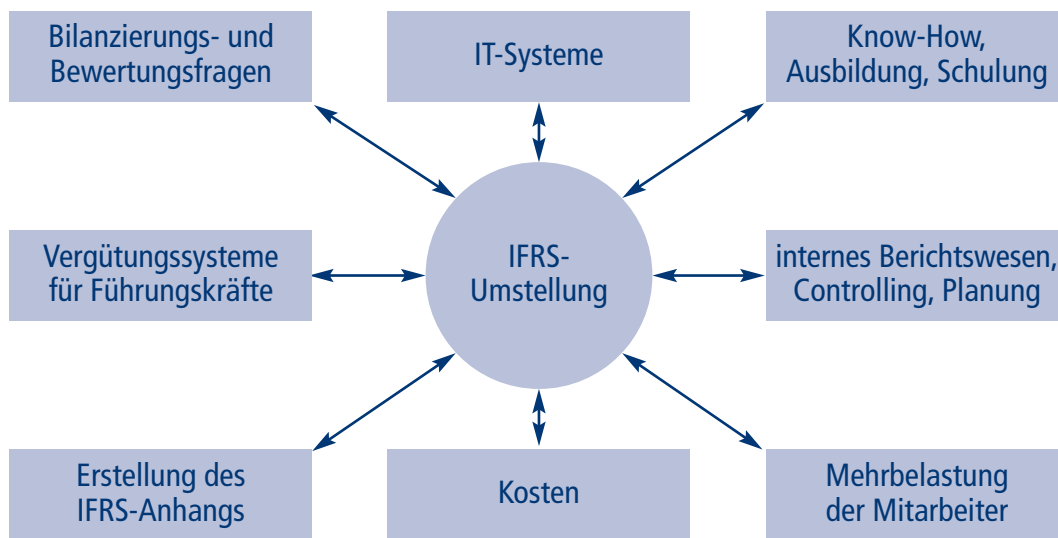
Bilanzierungs- und Bewertungsfragen

IT-Systeme

Know-How, Ausbildung, Schulung

Vergütungssysteme für Führungskräfte

IFRS-Umstellung

internes Berichtswesen, Controlling, Planung

Erstellung des IFRS-Anhangs

Kosten

Mehrbelastung der Mitarbeiter